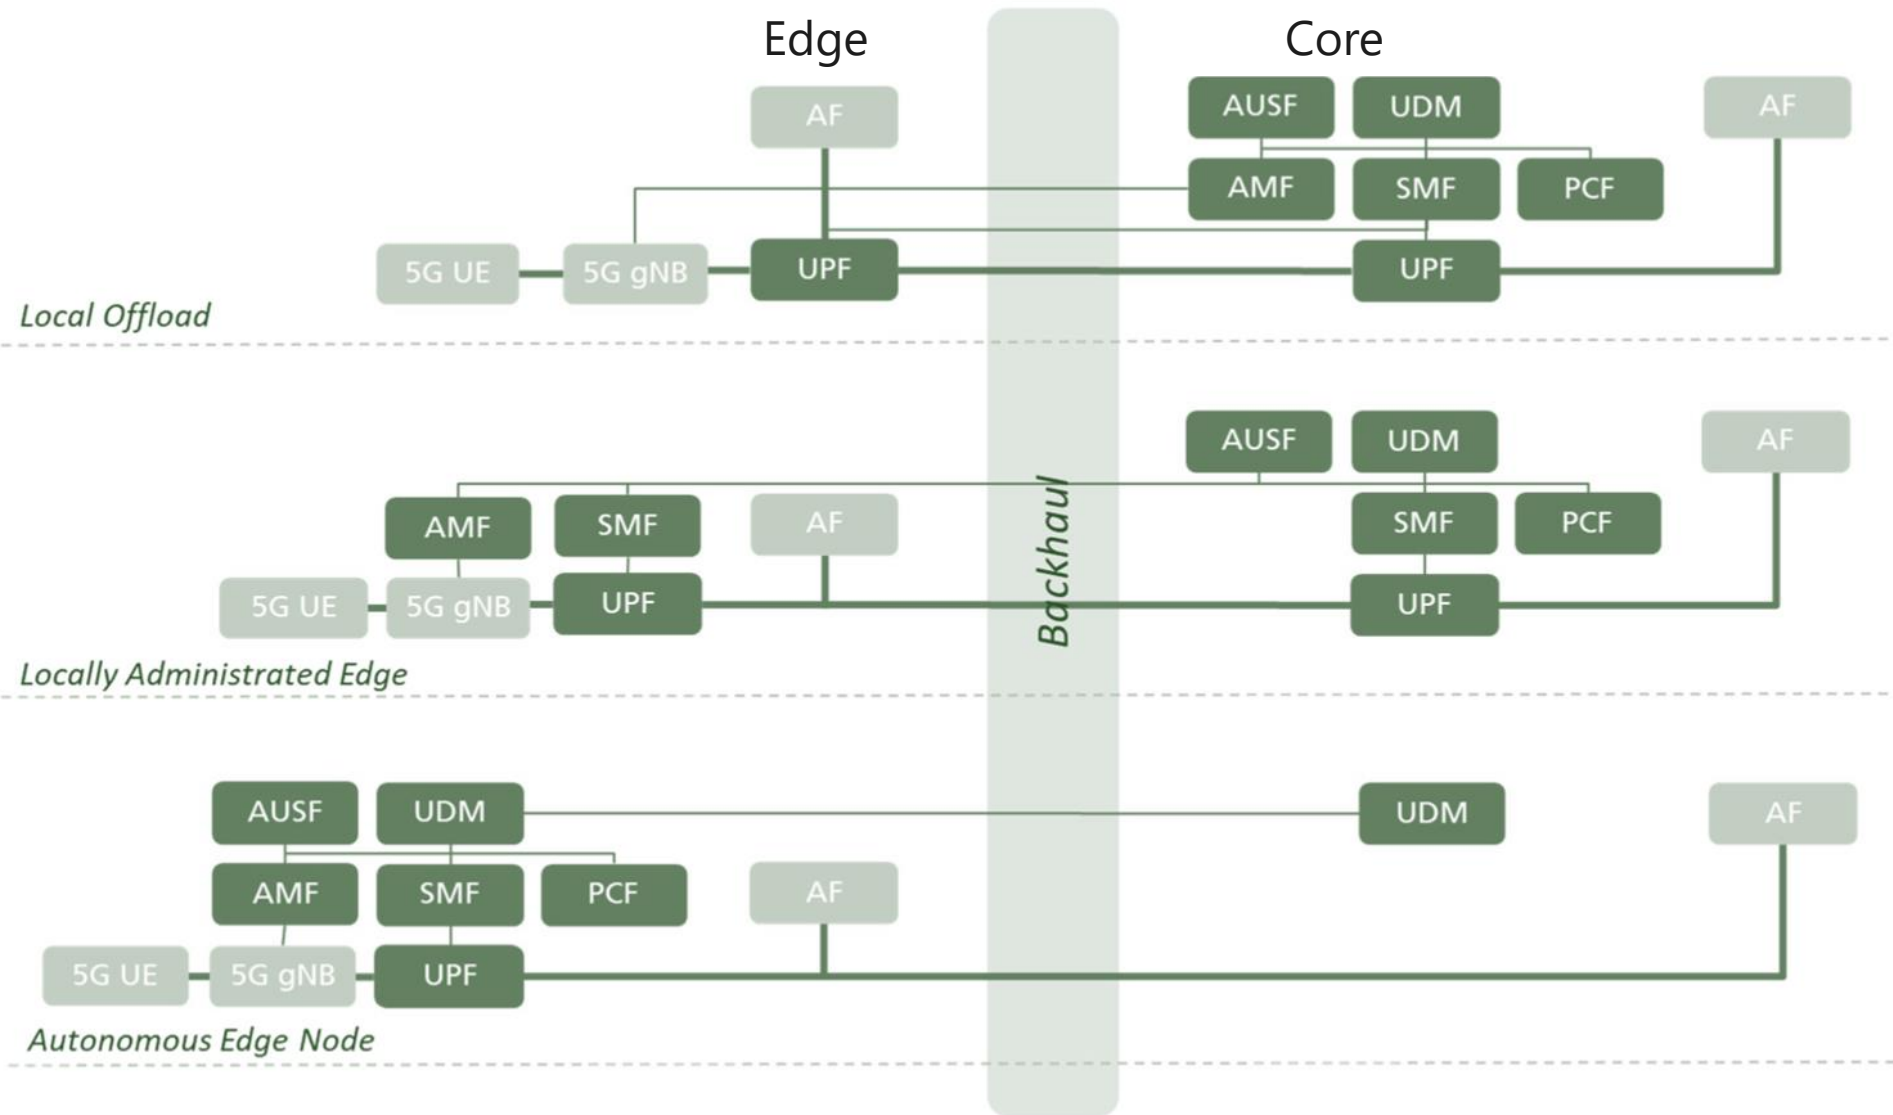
Edge

Core

AF

AUSF

UDM

AF

AMF

SMF

PCF

5G UE

5G gNB

UPF

UPF

Local Offload

AUSF

UDM

AF

AMF

SMF

AF

SMF

PCF

5G UE

5G gNB

UPF

UPF

Backhaul

Locally Administrated Edge

AUSF

UDM

UDM

AF

AMF

SMF

PCF

AF

5G UE

5G gNB

UPF

Autonomous Edge Node